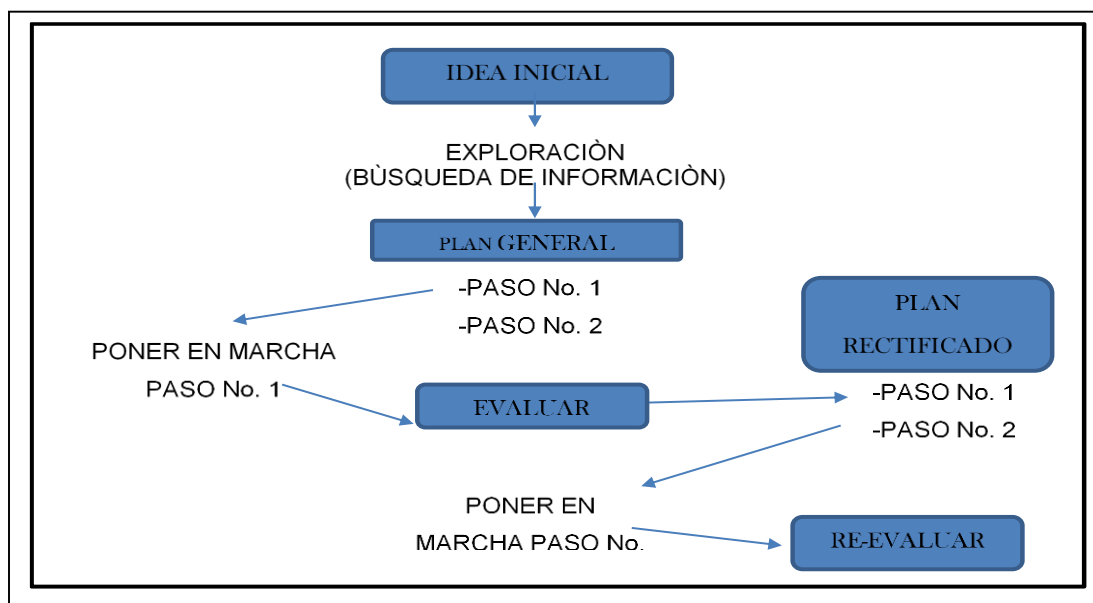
IDEA INICIAL

EXPLORACIÒN
(BÙSQUEDA DE INFORMACIÒN)

PLAN GENERAL

-PASO No. 1
-PASO No. 2

PONER EN MARCHA
PASO No. 1

EVALUAR

PLAN
RECTIFICADO

-PASO No. 1
-PASO No. 2

PONER EN
MARCHA PASO No.

RE-EVALUAR